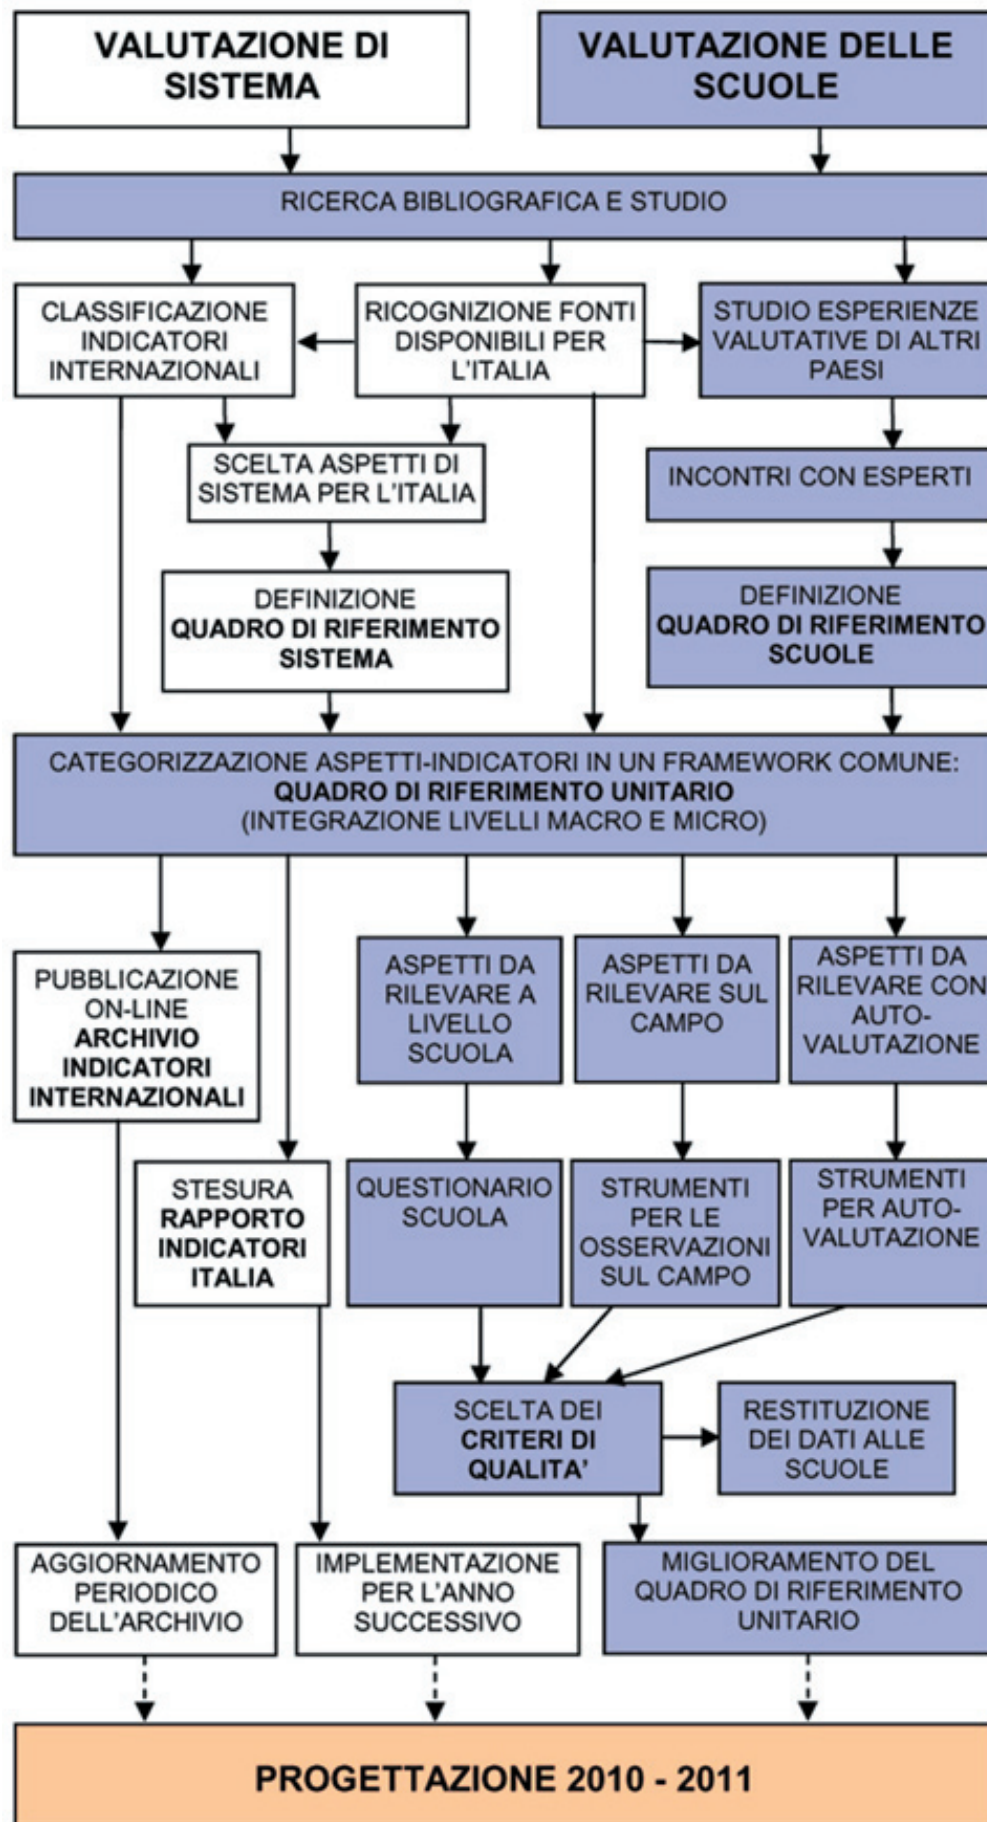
VALUTAZIONE DI SISTEMA

VALUTAZIONE DELLE SCUOLE

RICERCA BIBLIOGRAFICA E STUDIO

CLASSIFICAZIONE INDICATORI INTERNAZIONALI

RICOGNIZIONE FONTI DISPONIBILI PER L'ITALIA

STUDIO ESPERIENZE VALUTATIVE DI ALTRI PAESI

SCELTA ASPETTI DI SISTEMA PER L'ITALIA

INCONTRI CON ESPERTI

DEFINIZIONE **QUADRO DI RIFERIMENTO SISTEMA**

DEFINIZIONE **QUADRO DI RIFERIMENTO SCUOLE**

CATEGORIZZAZIONE ASPETTI-INDICATORI IN UN FRAMEWORK COMUNE: **QUADRO DI RIFERIMENTO UNITARIO** (INTEGRAZIONE LIVELLI MACRO E MICRO)

PUBBLICAZIONE ON-LINE **ARCHIVIO INDICATORI INTERNAZIONALI**

ASPETTI DA RILEVARE A LIVELLO SCUOLA

ASPETTI DA RILEVARE SUL CAMPO

ASPETTI DA RILEVARE CON AUTO-VALUTAZIONE

STESURA **RAPPORTO INDICATORI ITALIA**

QUESTIONARIO SCUOLA

STRUMENTI PER LE OSSERVAZIONI SUL CAMPO

STRUMENTI PER AUTO-VALUTAZIONE

SCELTA DEI **CRITERI DI QUALITA'**

RESTITUZIONE DEI DATI ALLE SCUOLE

AGGIORNAMENTO PERIODICO DELL'ARCHIVIO

IMPLEMENTAZIONE PER L'ANNO SUCCESSIVO

MIGLIORAMENTO DEL QUADRO DI RIFERIMENTO UNITARIO

PROGETTAZIONE 2010 - 2011